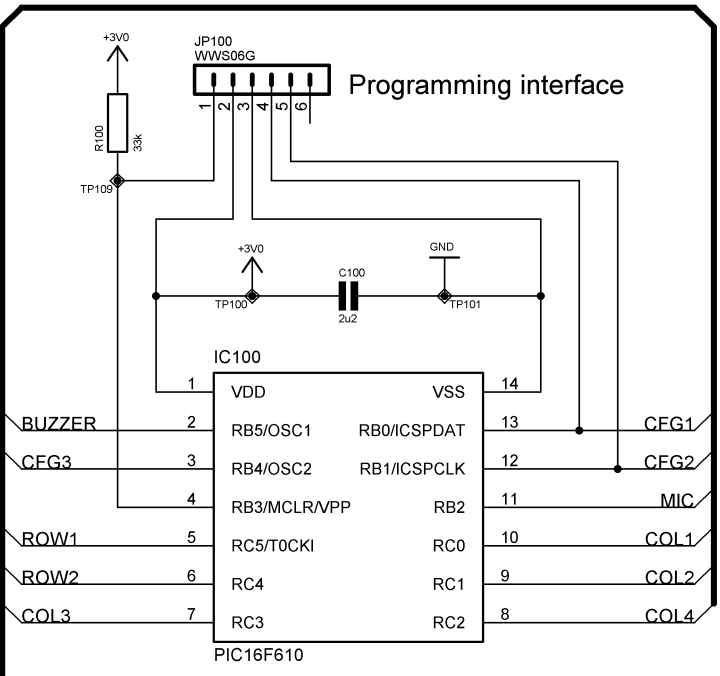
+3V0

JP100
WWS06G

1 2 3 4 5 6

Programming interface

R100
33k

TP109

+3V0

C100

GND

TP100

2u2

TP101

IC100

| | | | |
|---|---|---|---|
| 1 | VDD | VSS | 14 |
| 2 | RB5/OSC1 | RB0/ICSPDAT | 13 |
| 3 | RB4/OSC2 | RB1/ICSPCLK | 12 |
| 4 | RB3/MCLR/VPP | RB2 | 11 |
| 5 | RC5/T0CKI | RC0 | 10 |
| 6 | RC4 | RC1 | 9 |
| 7 | RC3 | RC2 | 8 |

BUZZER
CFG3
ROW1
ROW2
COL3

CFG1
CFG2
MIC
COL1
COL2
COL4

PIC16F610